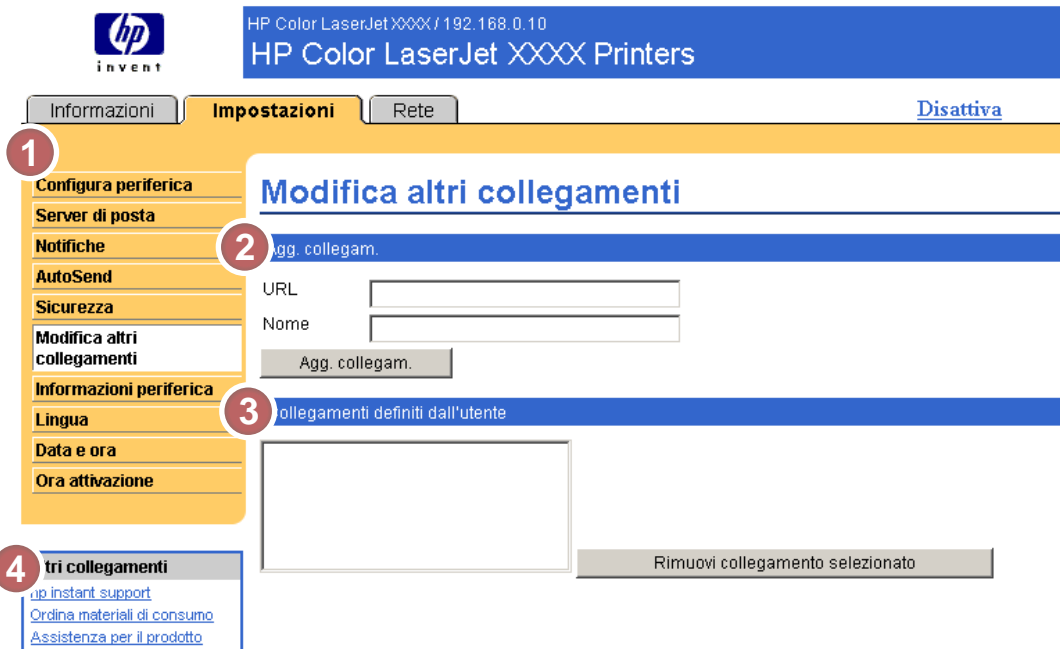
hp
invent

HP Color LaserJet XXXX / 192.168.0.10
HP Color LaserJet XXXX Printers

Informazioni | Impostazioni | Rete

Disattiva

1

Configura periferica
Server di posta
Notifiche
AutoSend
Sicurezza
Modifica altri collegamenti
Informazioni periferica
Lingua
Data e ora
Ora attivazione

Modifica altri collegamenti

2 Agg. collegam.

URL
Nome

Agg. collegam.

3 Collegamenti definiti dall'utente

Rimuovi collegamento selezionato

4 Altri collegamenti
hp instant support
Ordina materiali di consumo
Assistenza per il prodotto